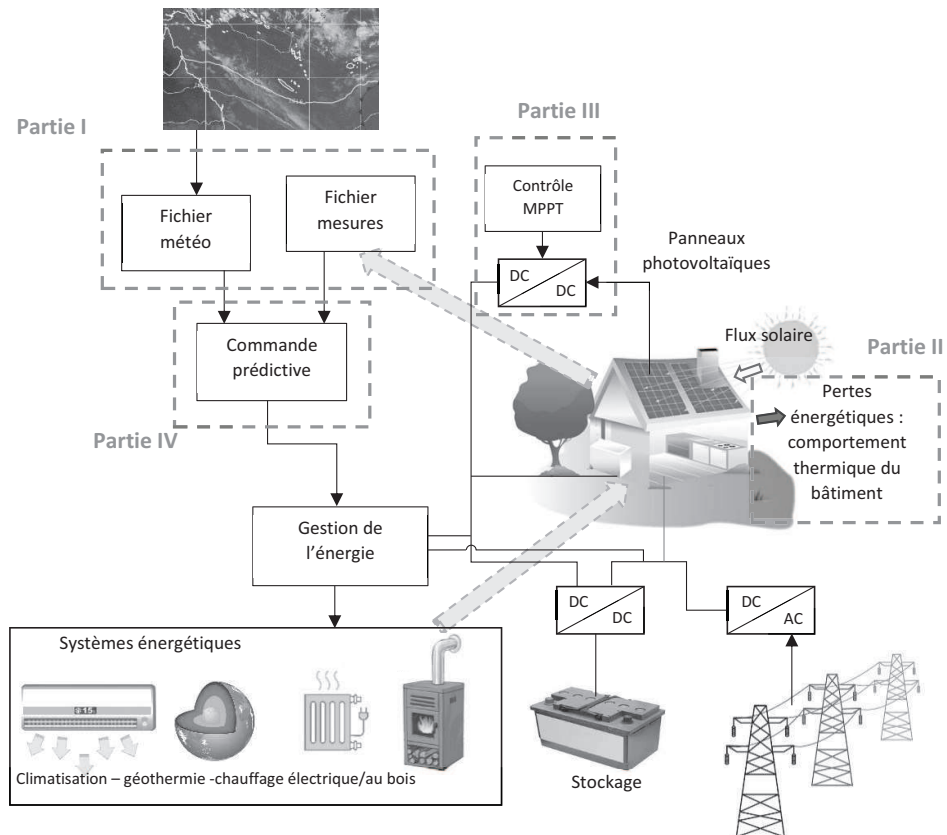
Partie I

Fichier météo

Fichier mesures

Partie III

Contrôle MPPT

DC
DC

Panneaux photovoltaïques

Flux solaire

Partie II

Pertes énergétiques : comportement thermique du bâtiment

Commande prédictive

Partie IV

Gestion de l'énergie

DC
DC

DC
AC

Systèmes énergétiques

15

Climatisation – géothermie -chauffage électrique/au bois

Stockage